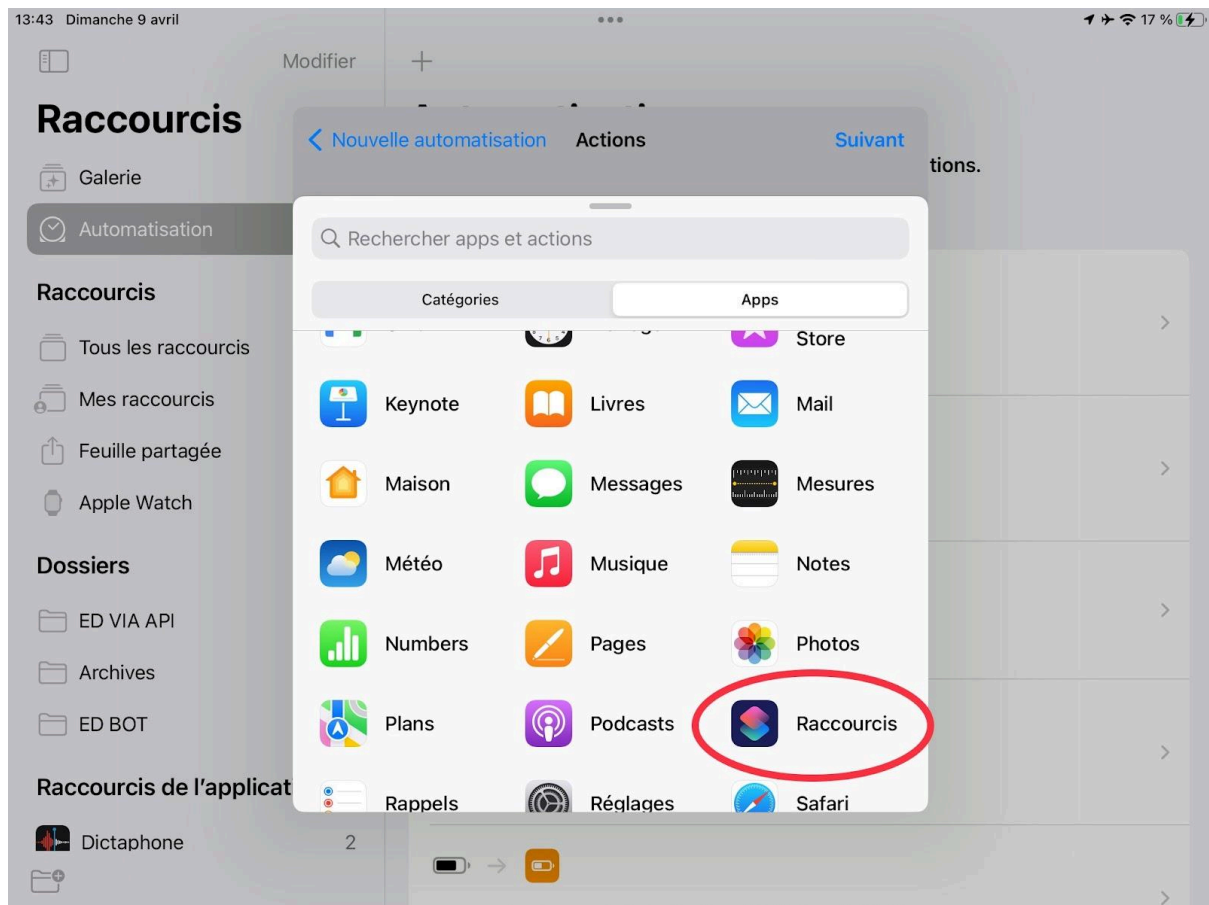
13:43 Dimanche 9 avril

17 %

Modifier +

Raccourcis

Galerie

Automatisation

Raccourcis

Tous les raccourcis

Mes raccourcis

Feuille partagée

Apple Watch

Dossiers

ED VIA API

Archives

ED BOT

Raccourcis de l'applicat

Dictaphone 2

< Nouvelle automatisation Actions Suivant

tions.

Rechercher apps et actions

Catégories Apps

Store

Keynote Livres Mail

Maison Messages Mesures

Météo Musique Notes

Numbers Pages Photos

Plans Podcasts Raccourcis

Rappels Réglages Safari